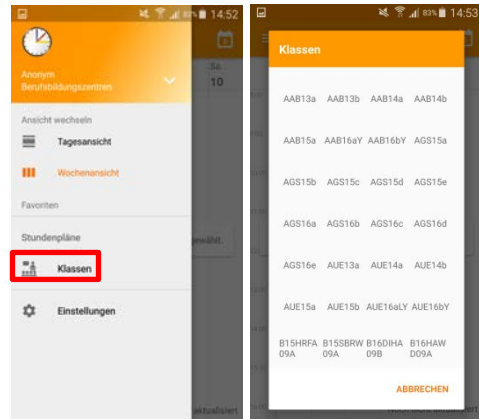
83% 14:52

Anonym
Berufsbildungszentren

Sa.
10

Ansicht wechseln

Tagesansicht

Wochenansicht

Favoriten

Stundenpläne

Klassen

wählt.

Einstellungen

ktualisiert

83% 14:53

Klassen

AAB13a AAB13b AAB14a AAB14b

AAB15a AAB16aY AAB16bY AGS15a

AGS15b AGS15c AGS15d AGS15e

AGS16a AGS16b AGS16c AGS16d

AGS16e AUE13a AUE14a AUE14b

AUE15a AUE15b AUE16aLY AUE16bY

B15HRFA09A B15SBRW09A B16DIHA09B B16HAWD09A

ABBRECHEN